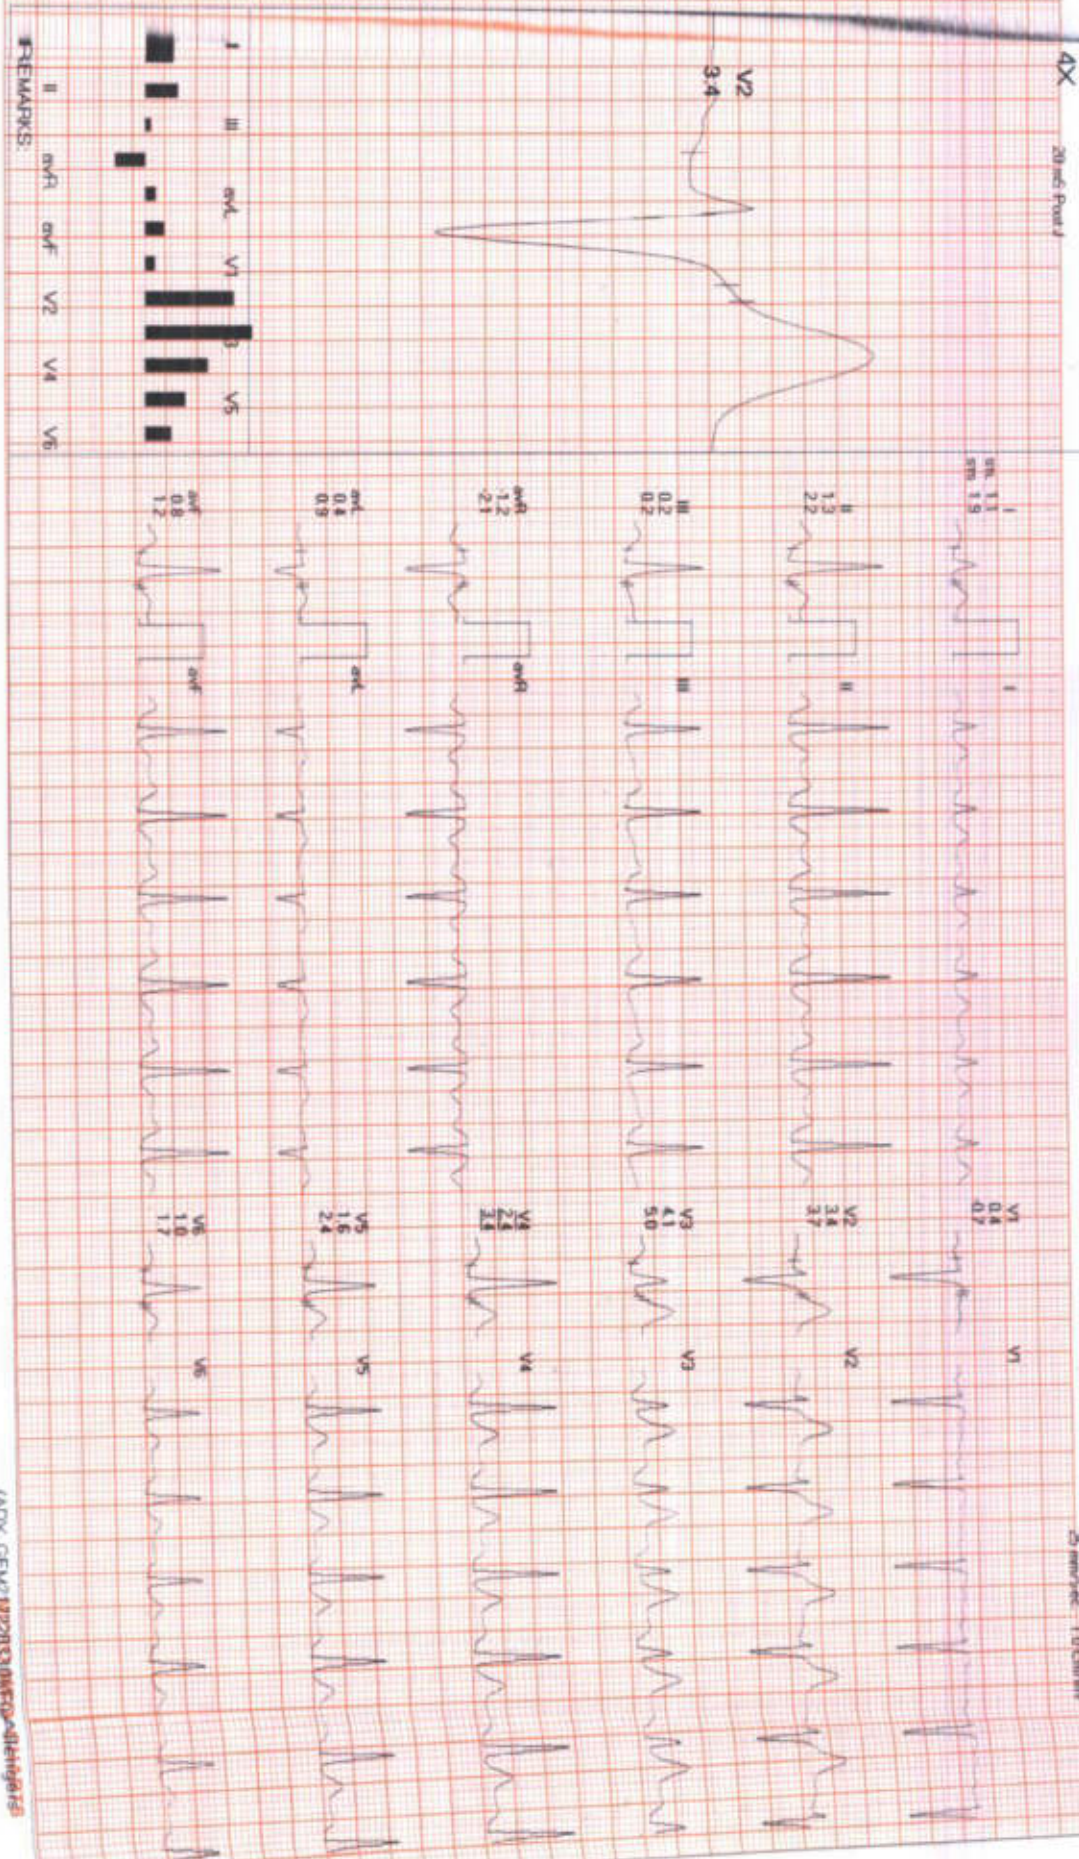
4X

20 mS Post J

V2
3.4

I II III aVL V1 V3 V5

REMARKS: II aVR aVF V2 V4 V6

I
ST 1.1
STB 1.9

II
1.3
2.2

III
0.2
0.2

aVR
1.2
2.1

aVL
0.4
0.9

aVF
0.8
1.2

I

II

III

aVR

aVL

aVF

V1
0.4
0.7

V2
3.4
3.7

V3
4.1
5.0

V4
2.4
3.3

V5
1.6
2.4

V6
1.0
1.7

V1

V2

V3

V4

V5

V6

25mm/S 10mm/mV

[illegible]